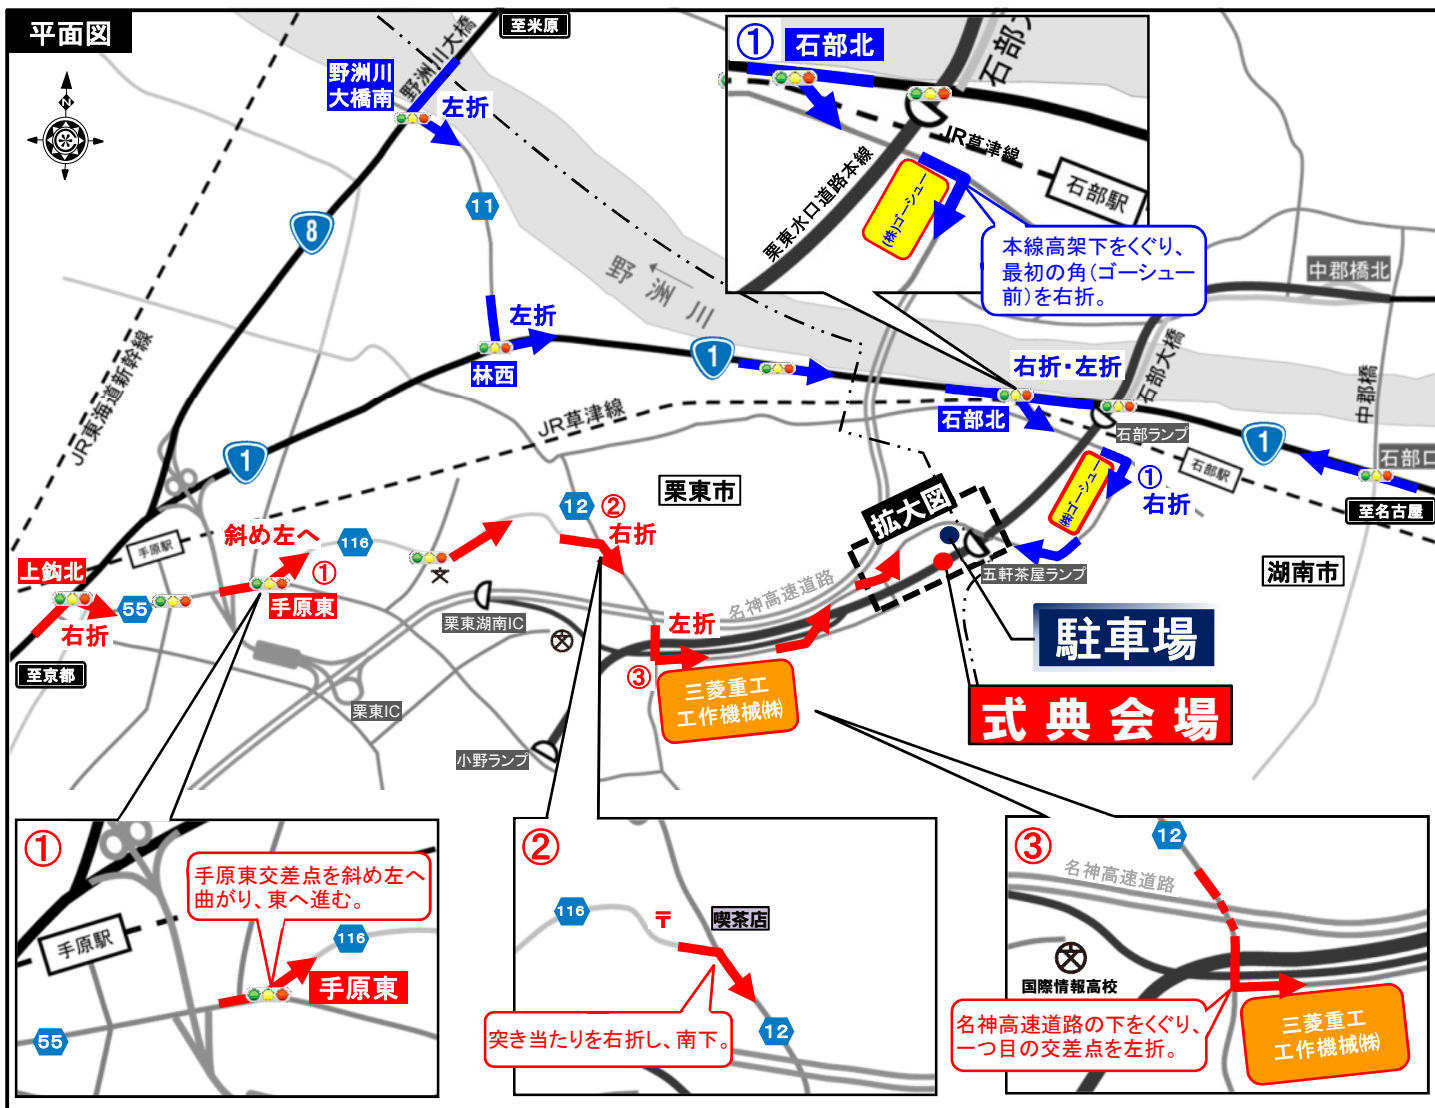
平面図

至米原

野洲川大橋南

野洲川大橋

左折

11

8

JR東海道新幹線

野洲川

左折

林西

1

JR草津線

1

① 石部北

JR草津線

石部駅

栗東水口道路本線

㈱ゴーシュー

本線高架下をくぐり、最初の角(ゴーシュー前)を右折。

中郡橋北

石部大橋

中郡橋

右折・左折

石部北

石部ランプ

石部駅

1

石部口

至名古屋

㈱ゴーシュー

① 右折

湖南市

栗東市

12 ② 右折

拡大図

五軒茶屋ランプ

駐車場

式典会場

斜め左へ

116

① 手原東

上鈎北

55

右折

至京都

手原駅

栗東湖南IC

栗東IC

小野ランプ

左折

名神高速道路

③

三菱重工工作機械㈱

① 手原駅

手原東交差点を斜め左へ曲がり、東へ進む。

116

手原東

55

②

116

〒

喫茶店

突き当たりを右折し、南下。

12

③

12

名神高速道路

国際情報高校

名神高速道路の下をくぐり、一つ目の交差点を左折。

三菱重工工作機械㈱